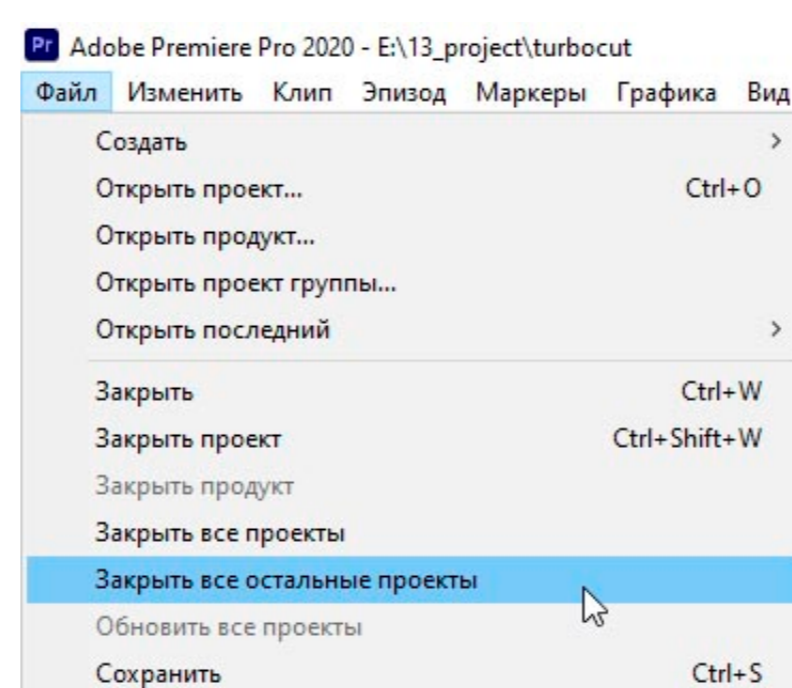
Pr Adobe Premiere Pro 2020 - E:\13_project\turbocut

Файл Изменить Клип Эпизод Маркеры Графика Вид

Создать >
Открыть проект... Ctrl+O
Открыть продукт...
Открыть проект группы...
Открыть последний >
Закрыть Ctrl+W
Закрыть проект Ctrl+Shift+W
Закрыть продукт
Закрыть все проекты
Закрыть все остальные проекты
Обновить все проекты
Сохранить Ctrl+S